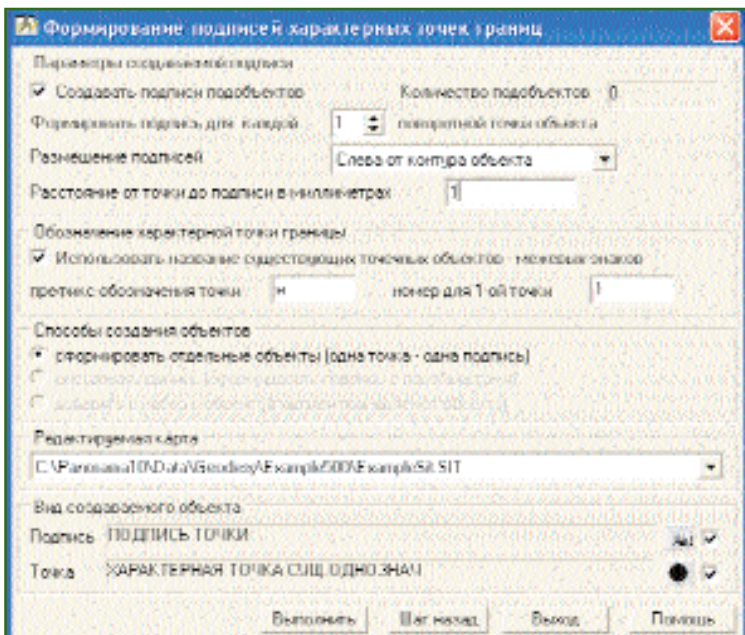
Формирование подписей характерных точек границ

Параметры создаваемой подписи

Создавать подписи подобъектов

Количество подобъектов 0

Формировать подпись для каждой 1 поворотной точки объекта

Размещение подписей

Слева от контура объекта

Расстояние от точки до подписи в миллиметрах 1

Обозначение характерной точки границы

Использовать название существующих точечных объектов - межевых знаков

префикс обозначения точки н

номер для 1-ой точки 1

Способы создания объектов

сформировать отдельные объекты (одна точка - одна подпись)

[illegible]

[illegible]

Редактируемая карта

C:\Panorama10\Data\Geodesy\Example500\ExampleSit.SIT

Вид создаваемого объекта

Подпись ПОДПИСЬ ТОЧКИ

Точка ХАРАКТЕРНАЯ ТОЧКА СУЩ ОДНОЗНАЧ

Выполнить Шаг назад Выход Помощь